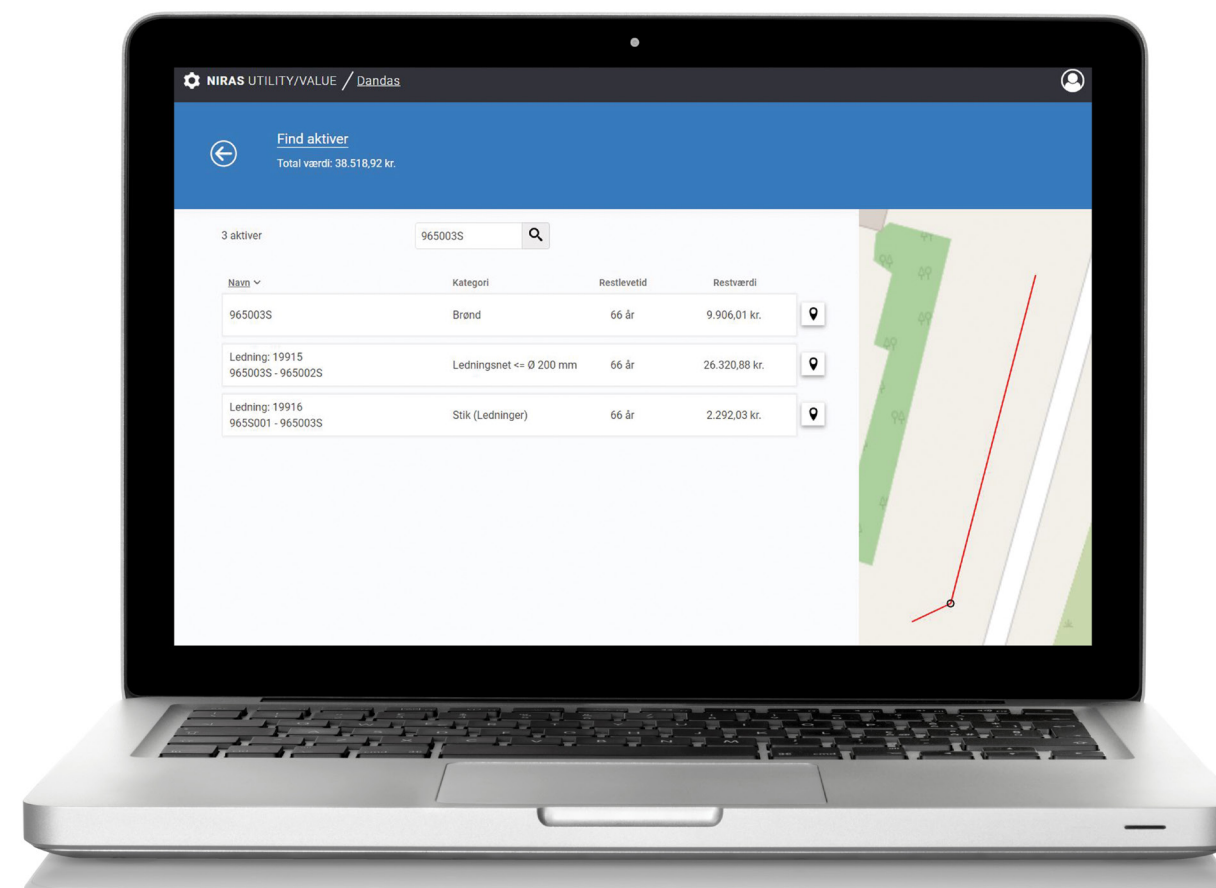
NIRAS UTILITY/VALUE / Dandas

Find aktiver
Total værdi: 38.518,92 kr.

3 aktiver

965003S

| Navn | Kategori | Restlevetid | Restværdi |
|---|---|---|---|
| 965003S | Brønd | 66 år | 9.906,01 kr. |
| Ledning: 19915 965003S - 965002S | Ledningsnet <= Ø 200 mm | 66 år | 26.320,88 kr. |
| Ledning: 19916 965S001 - 965003S | Stik (Ledninger) | 66 år | 2.292,03 kr. |